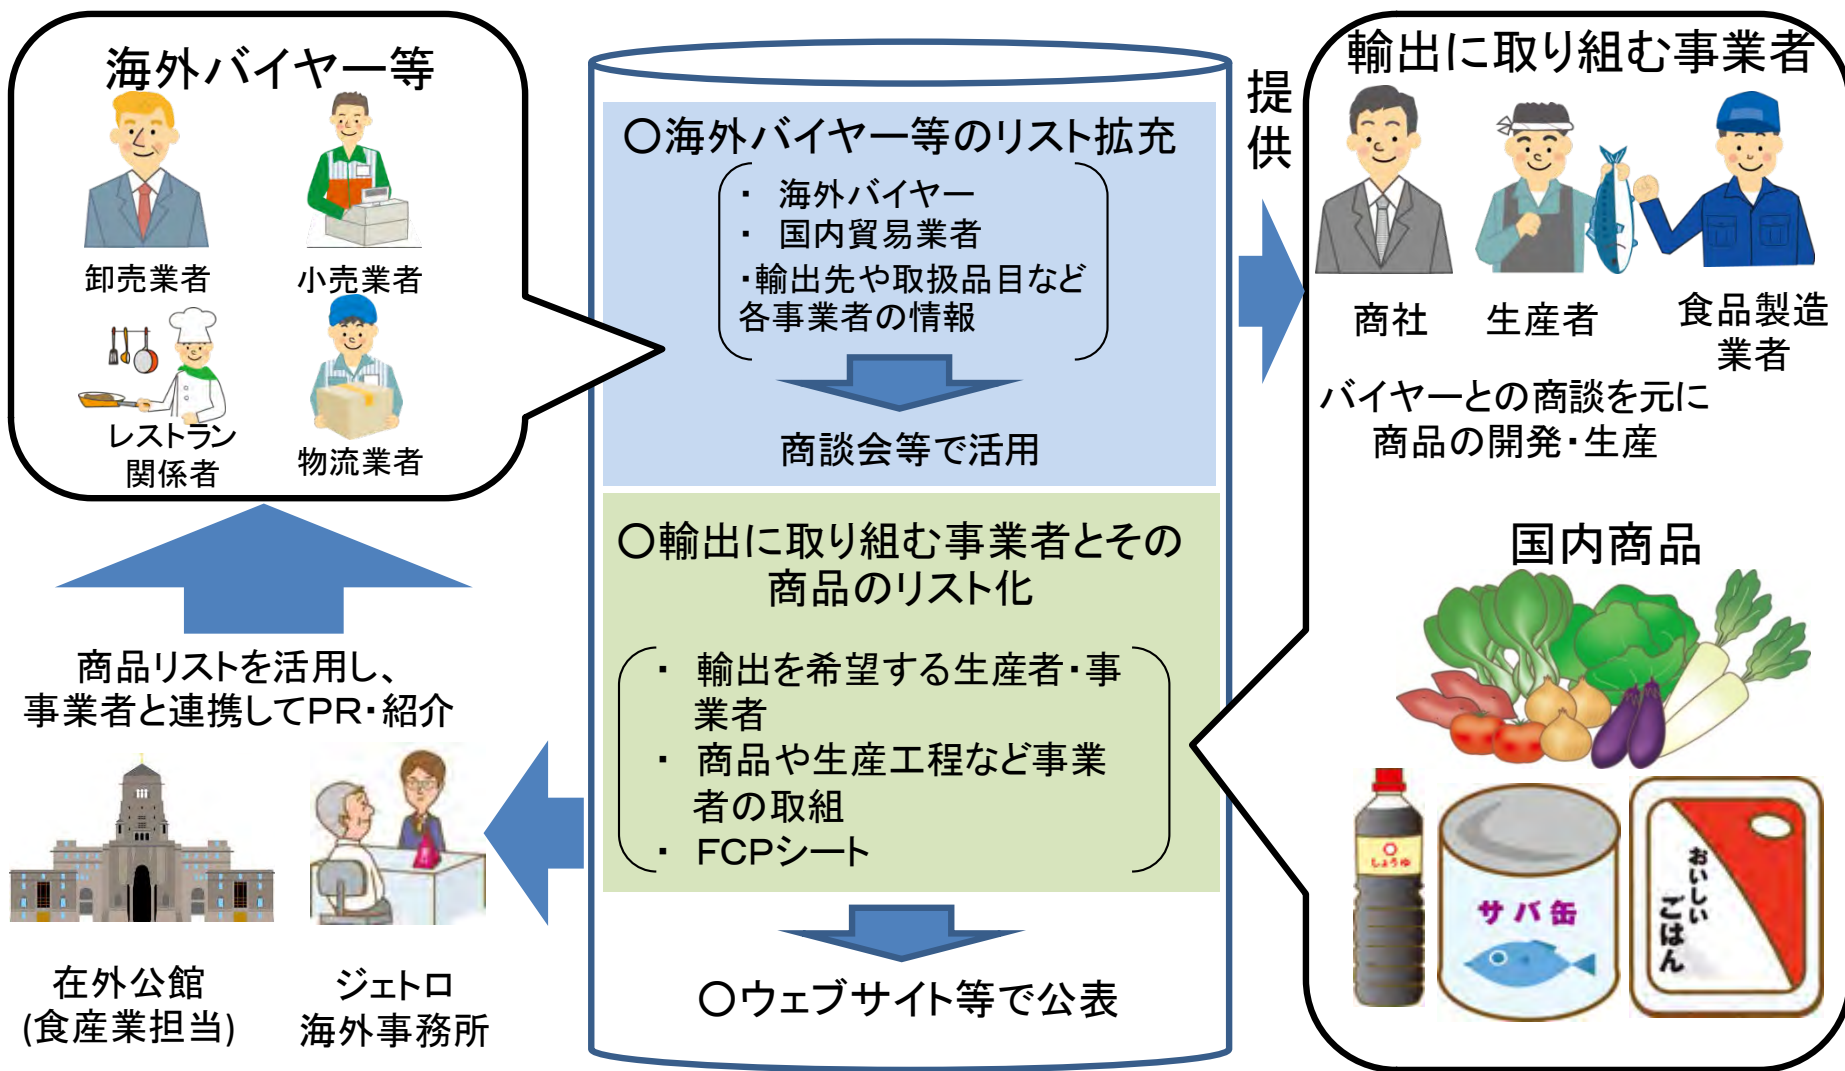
海外バイヤー等

卸売業者

小売業者

レストラン関係者

物流業者

○海外バイヤー等のリスト拡充

・ 海外バイヤー
・ 国内貿易業者
・輸出先や取扱品目など各事業者の情報

商談会等で活用

提供

輸出に取り組む事業者

商社

生産者

食品製造業者

バイヤーとの商談を元に商品の開発・生産

○輸出に取り組む事業者とその商品のリスト化

・ 輸出を希望する生産者・事業者
・ 商品や生産工程など事業者の取組
・ FCPシート

国内商品

しょうゆ

サバ缶

おいしいごはん

商品リストを活用し、事業者と連携してPR・紹介

○ウェブサイト等で公表

在外公館
(食産業担当)

ジェトロ
海外事務所